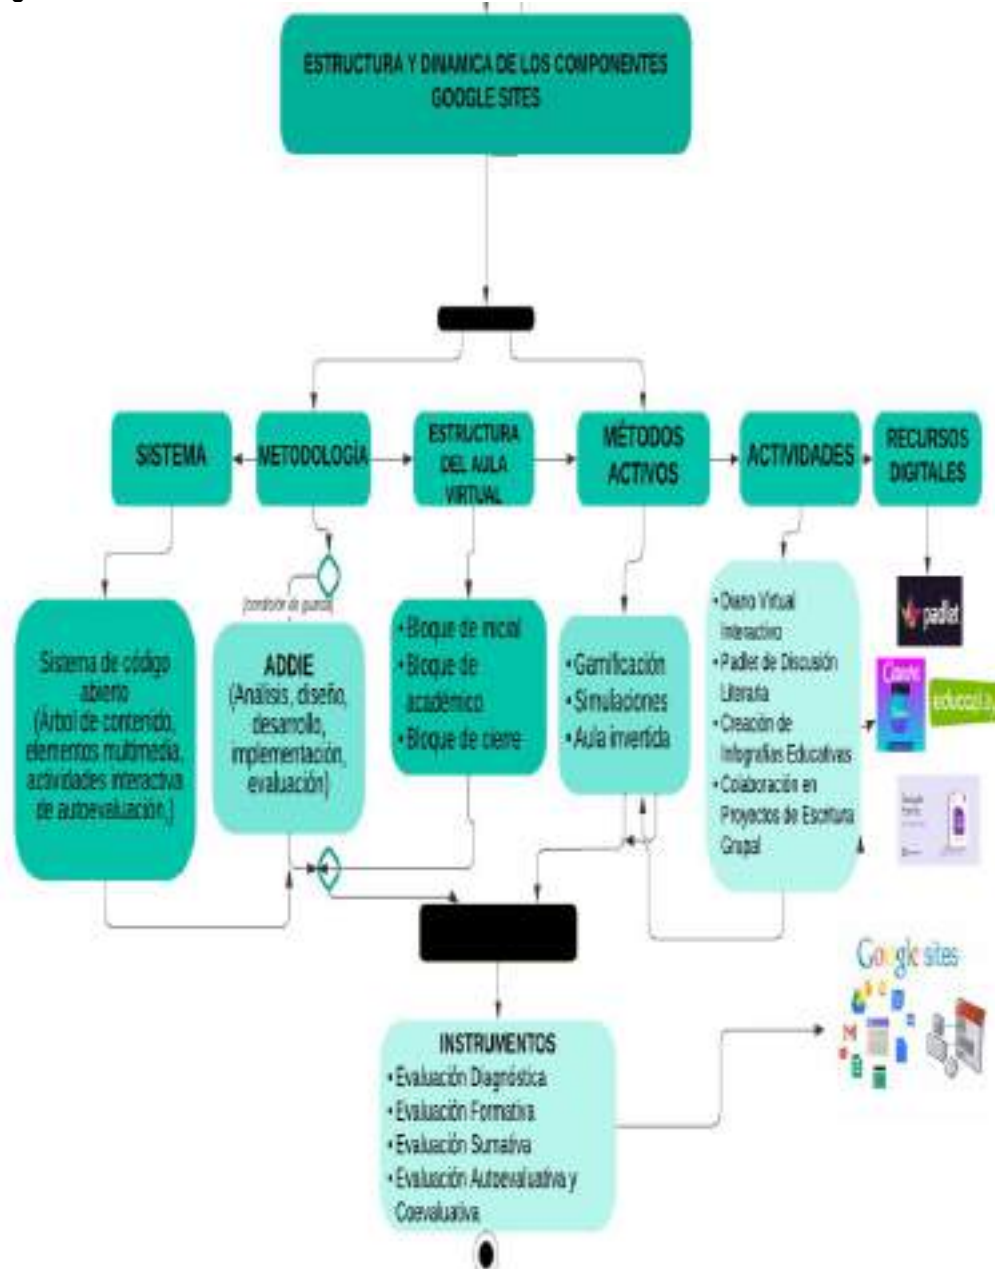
ESTRUCTURA Y DINAMICA DE LOS COMPONENTES GOOGLE SITES

SISTEMA

METODOLOGÍA

ESTRUCTURA DEL AULA VIRTUAL

MÉTODOS ACTIVOS

ACTIVIDADES

RECURSOS DIGITALES

Sistema de código abierto (Árbol de contenido, elementos multimedia, actividades interactiva de autoevaluación.)

[condición de guarda]

ADDIE (Análisis, diseño, desarrollo, implementación, evaluación)

• Bloque de inicial
• Bloque de académico
• Bloque de cierre

• Gamificación
• Simulaciones
• Aula invertida

• Diario Virtual Interactivo
• Padlet de Discusión Literaria
• Creación de Infografías Educativas
• Colaboración en Proyectos de Escritura Grupal

padlet

Canva

educaplay

Google sites

INSTRUMENTOS
• Evaluación Diagnóstica
• Evaluación Formativa
• Evaluación Sumativa
• Evaluación Autoevaluativa y Coevaluativa